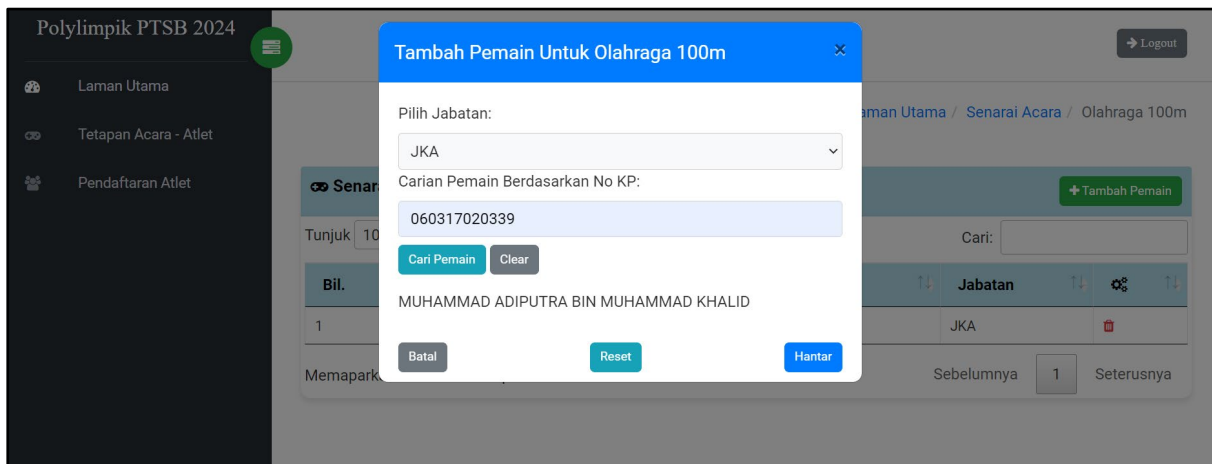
Polylimpik PTSB 2024

Laman Utama

Tetapan Acara - Atlet

Pendaftaran Atlet

Logout

aman Utama / Senarai Acara / Olahraga 100m

Senar

Tambah Pemain

Tunjuk 10

Cari:

| Bil. | Jabatan |
|---|---|
| 1 | JKA |

Memapark

Sebelumnya 1 Seterusnya

Tambah Pemain Untuk Olahraga 100m

×

Pilih Jabatan:

JKA

Carian Pemain Berdasarkan No KP:

060317020339

Cari Pemain Clear

MUHAMMAD ADIPUTRA BIN MUHAMMAD KHALID

Batal Reset Hantar